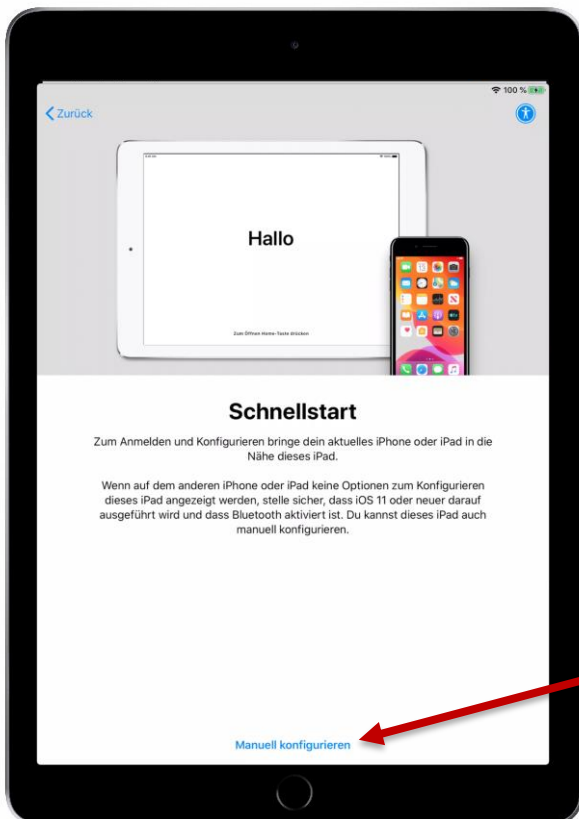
100 %

Zurück

Hallo

Zum Öffnen Home-Taste drücken

Schnellstart

Zum Anmelden und Konfigurieren bringe dein aktuelles iPhone oder iPad in die Nähe dieses iPad.

Wenn auf dem anderen iPhone oder iPad keine Optionen zum Konfigurieren dieses iPad angezeigt werden, stelle sicher, dass iOS 11 oder neuer darauf ausgeführt wird und dass Bluetooth aktiviert ist. Du kannst dieses iPad auch manuell konfigurieren.

Manuell konfigurieren